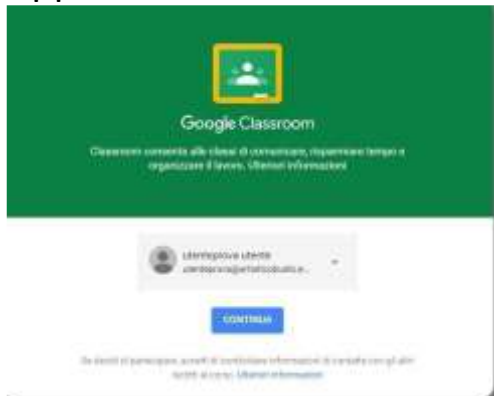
Google Classroom

Classroom consente alle classi di comunicare, risparmiare tempo e organizzare il lavoro. Ulteriori informazioni

utenteprova utente
utenteprova@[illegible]

CONTINUA

Se decidi di partecipare, accetti di condividere informazioni di contatto con gli altri iscritti al corso. Ulteriori informazioni